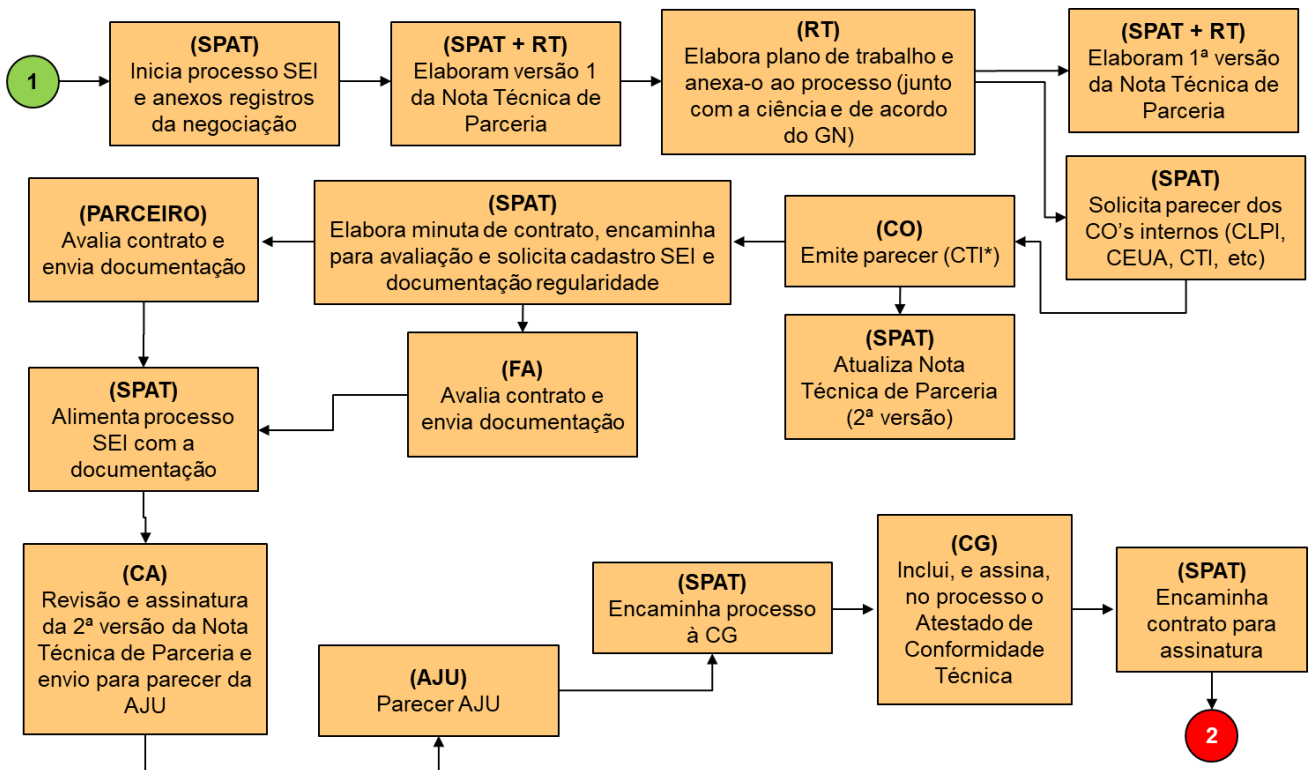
1

(SPAT)
Inicia processo SEI e anexos registros da negociação

(SPAT + RT)
Elaboram versão 1 da Nota Técnica de Parceria

(RT)
Elabora plano de trabalho e anexa-o ao processo (junto com a ciência e de acordo do GN)

(SPAT + RT)
Elaboram 1ª versão da Nota Técnica de Parceria

(SPAT)
Solicita parecer dos CO's internos (CLPI, CEUA, CTI, etc)

(CO)
Emite parecer (CTI*)

(SPAT)
Atualiza Nota Técnica de Parceria (2ª versão)

(SPAT)
Elabora minuta de contrato, encaminha para avaliação e solicita cadastro SEI e documentação regularidade

(PARCEIRO)
Avalia contrato e envia documentação

(FA)
Avalia contrato e envia documentação

(SPAT)
Alimenta processo SEI com a documentação

(CA)
Revisão e assinatura da 2ª versão da Nota Técnica de Parceria e envio para parecer da AJU

(AJU)
Parecer AJU

(SPAT)
Encaminha processo à CG

(CG)
Inclui, e assina, no processo o Atestado de Conformidade Técnica

(SPAT)
Encaminha contrato para assinatura

2